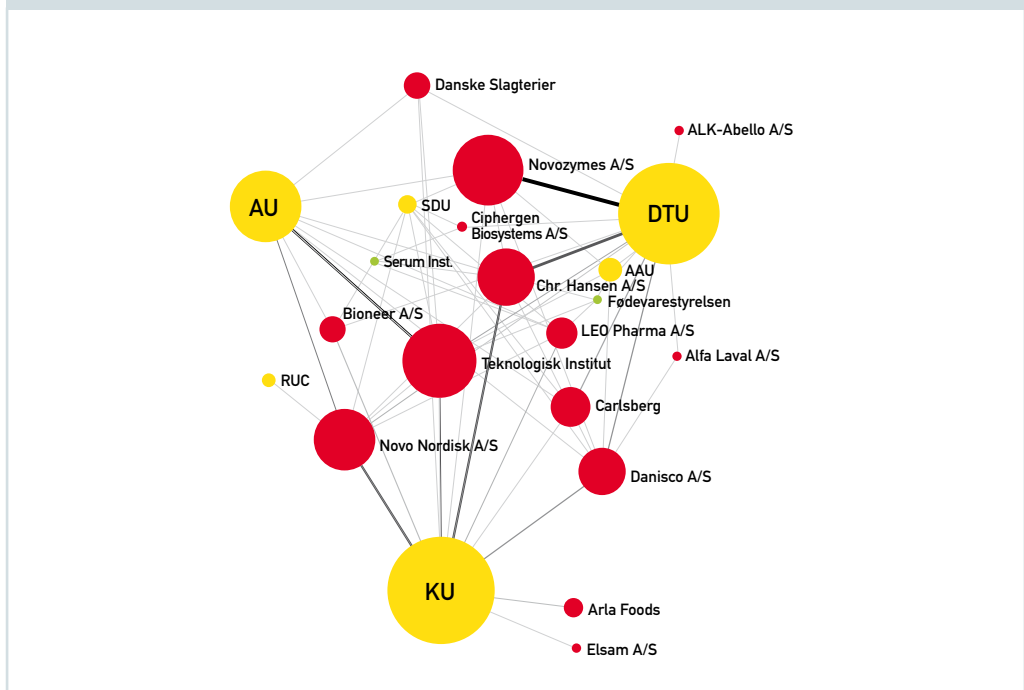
Danske Slagterier

ALK-Abello A/S

Novozymes A/S

AU

DTU

SDU

Ciphergen Biosystems A/S

Serum Inst.

AAU

Chr. Hansen A/S

Fødevarestyrelsen

Bioneer A/S

LEO Pharma A/S

Alfa Laval A/S

RUC

Teknologisk Institut

Carlsberg

Novo Nordisk A/S

Danisco A/S

KU

Arla Foods

Elsam A/S